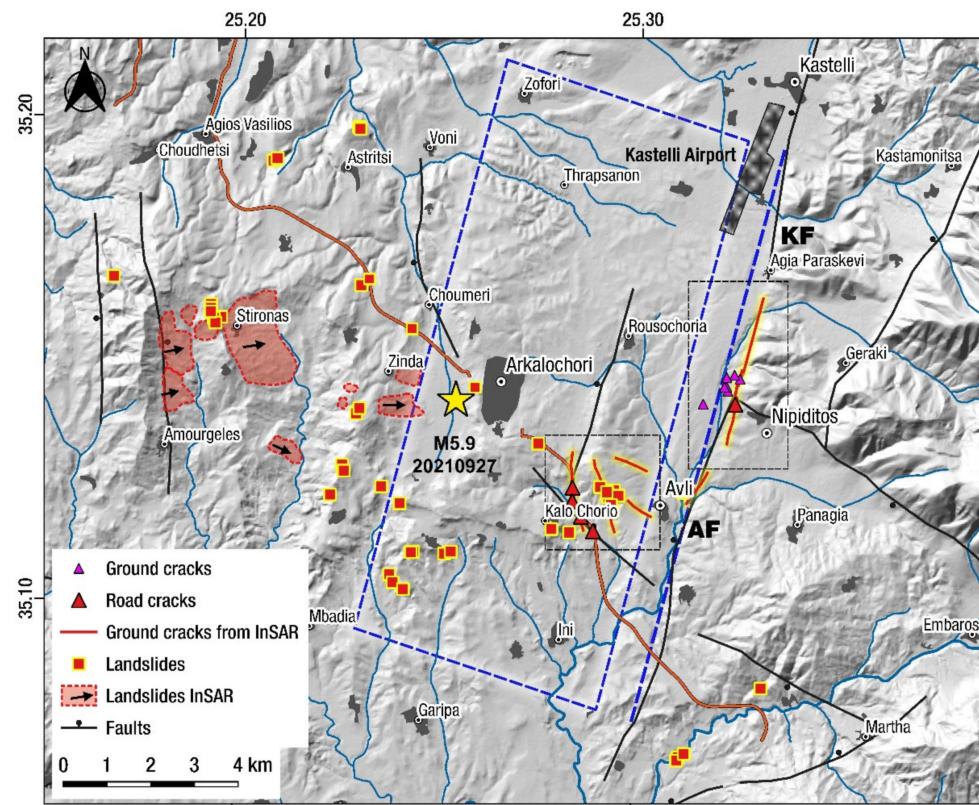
25.20
25.30
35.20
35.10
N
Kastelli
Zofori
Agios Vasilios
Choudhetsi
Voni
Astritsi
Kastelli Airport
Kastamonitsa
Thrapsanon
KF
Agia Paraskevi
Choumeri
Stironas
Rousochoria
Zinda
Arkalochori
Geraki
Amourgeles
Nipiditos
M5.9
20210927
Avli
Kalo Chorio
AF
Panagia
Ground cracks
Road cracks
Ground cracks from InSAR
Landslides
Landslides InSAR
Faults
Mbadia
Ini
Embaros
Garipa
Martha
0 1 2 3 4 km